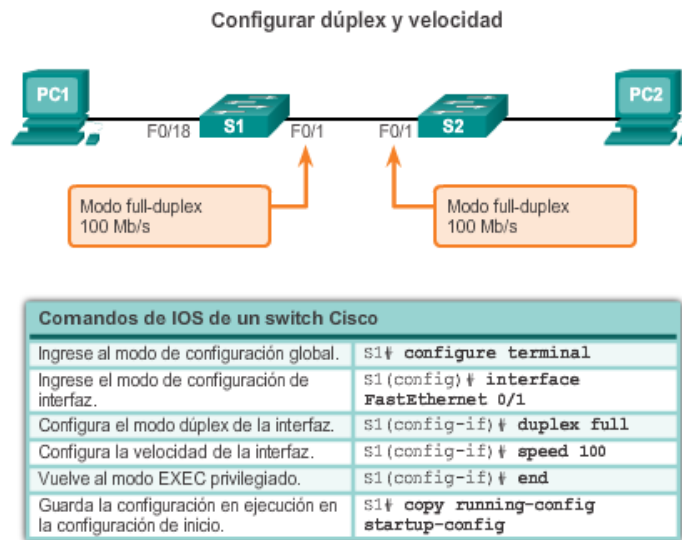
Configurar dúplex y velocidad

PC1

F0/18

S1

F0/1

F0/1

S2

PC2

Modo full-duplex
100 Mb/s

Modo full-duplex
100 Mb/s

| Comandos de IOS de un switch Cisco | |
|---|---|
| Ingrese al modo de configuración global. | S1# **configure terminal** |
| Ingrese el modo de configuración de interfaz. | S1(config)# **interface FastEthernet 0/1** |
| Configura el modo dúplex de la interfaz. | S1(config-if)# **duplex full** |
| Configura la velocidad de la interfaz. | S1(config-if)# **speed 100** |
| Vuelve al modo EXEC privilegiado. | S1(config-if)# **end** |
| Guarda la configuración en ejecución en la configuración de inicio. | S1# **copy running-config startup-config** |